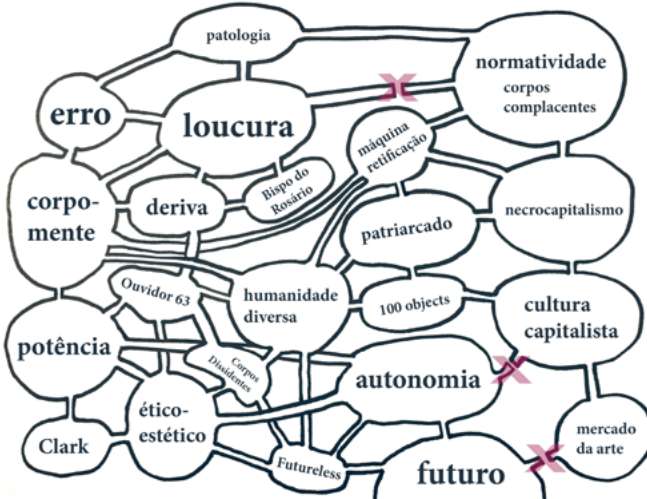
patologia

normatividade
corpos complacentes

erro

loucura

máquina retificação

corpo-mente

deriva

Bispo do Rosário

patriarcado

necrocapitalismo

Ouvidor 63

humanidade diversa

100 objects

cultura capitalista

potência

Corpos Dissidentes

autonomia

ético-estético

Clark

mercado da arte

Futureless

futuro